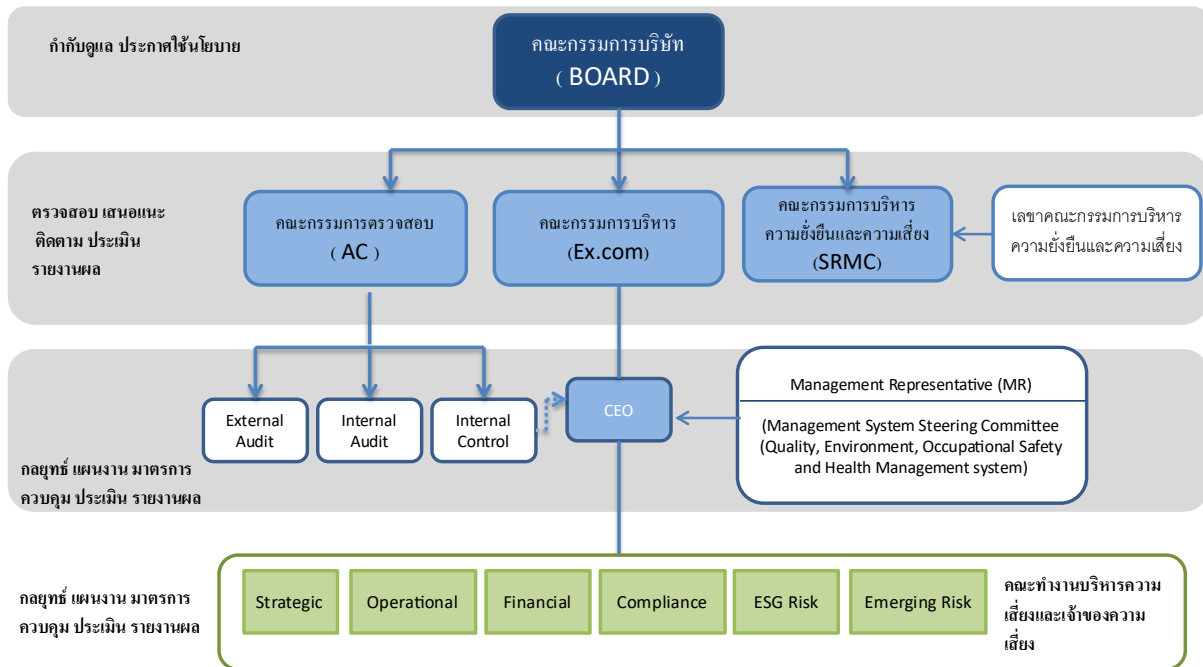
กำกับดูแล ประกาศใช้นโยบาย

คณะกรรมการบริษัท
( BOARD )

ตรวจสอบ เสนอแนะ
ติดตาม ประเมิน
รายงานผล

คณะกรรมการตรวจสอบ
( AC )

คณะกรรมการบริหาร
(Ex.com)

คณะกรรมการบริหารความยั่งยืนและความเสี่ยง
(SRMC)

เลขาคณะกรรมการบริหารความยั่งยืนและความเสี่ยง

External Audit

Internal Audit

Internal Control

CEO

Management Representative (MR)

(Management System Steering Committee (Quality, Environment, Occupational Safety and Health Management system)

กลยุทธ์ แผนงาน มาตรการ
ควบคุม ประเมิน รายงานผล

กลยุทธ์ แผนงาน มาตรการ
ควบคุม ประเมิน รายงานผล

Strategic

Operational

Financial

Compliance

ESG Risk

Emerging Risk

คณะทำงานบริหารความเสี่ยงและเจ้าของความเสี่ยง